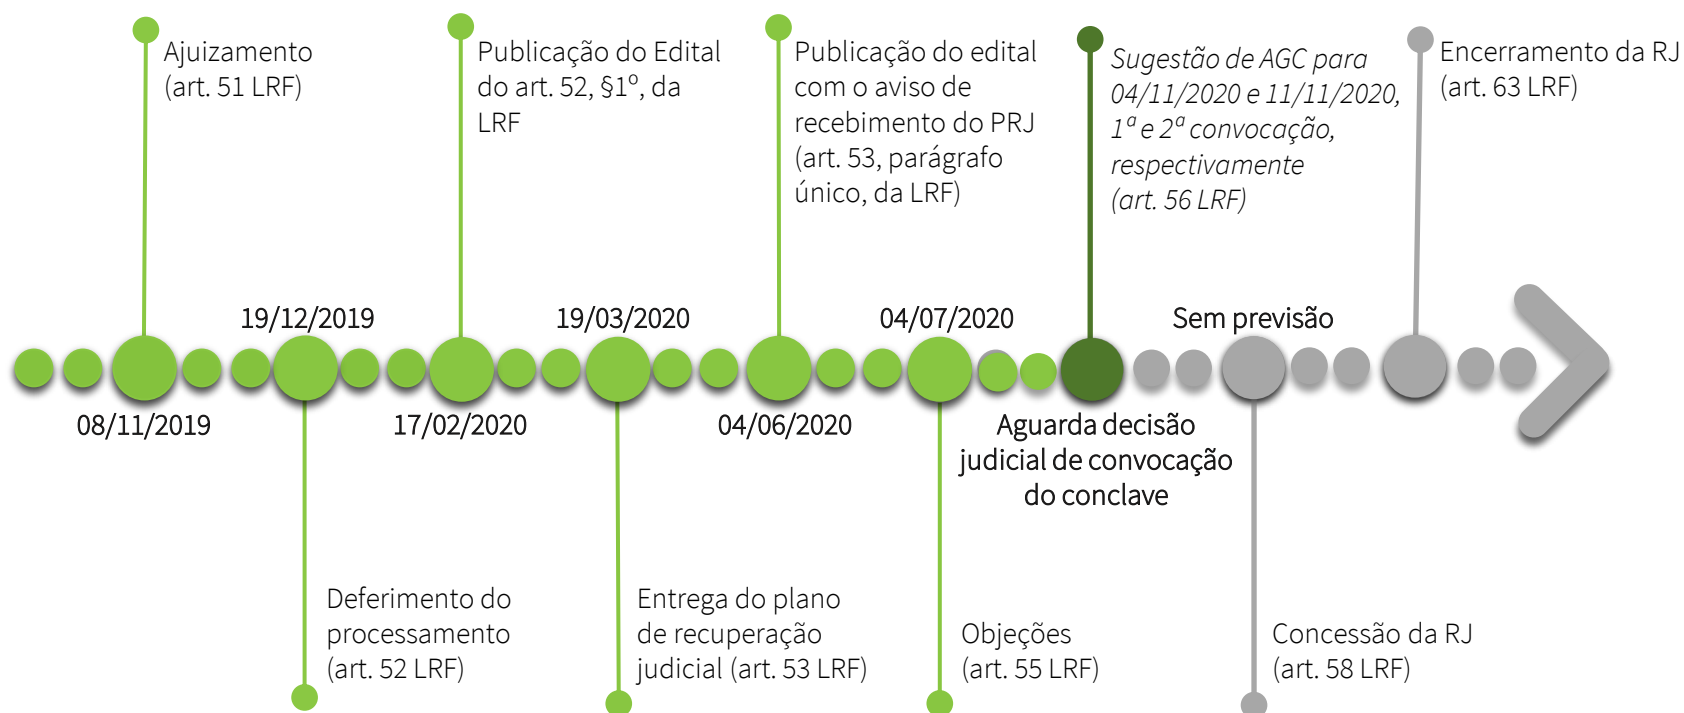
Ajuizamento (art. 51 LRF)

Publicação do Edital do art. 52, §1º, da LRF

Publicação do edital com o aviso de recebimento do PRJ (art. 53, parágrafo único, da LRF)

Sugestão de AGC para 04/11/2020 e 11/11/2020, 1ª e 2ª convocação, respectivamente (art. 56 LRF)

Encerramento da RJ (art. 63 LRF)

19/12/2019

19/03/2020

04/07/2020

Sem previsão

08/11/2019

17/02/2020

04/06/2020

Aguarda decisão judicial de convocação do conclave

Deferimento do processamento (art. 52 LRF)

Entrega do plano de recuperação judicial (art. 53 LRF)

Objeções (art. 55 LRF)

Concessão da RJ (art. 58 LRF)